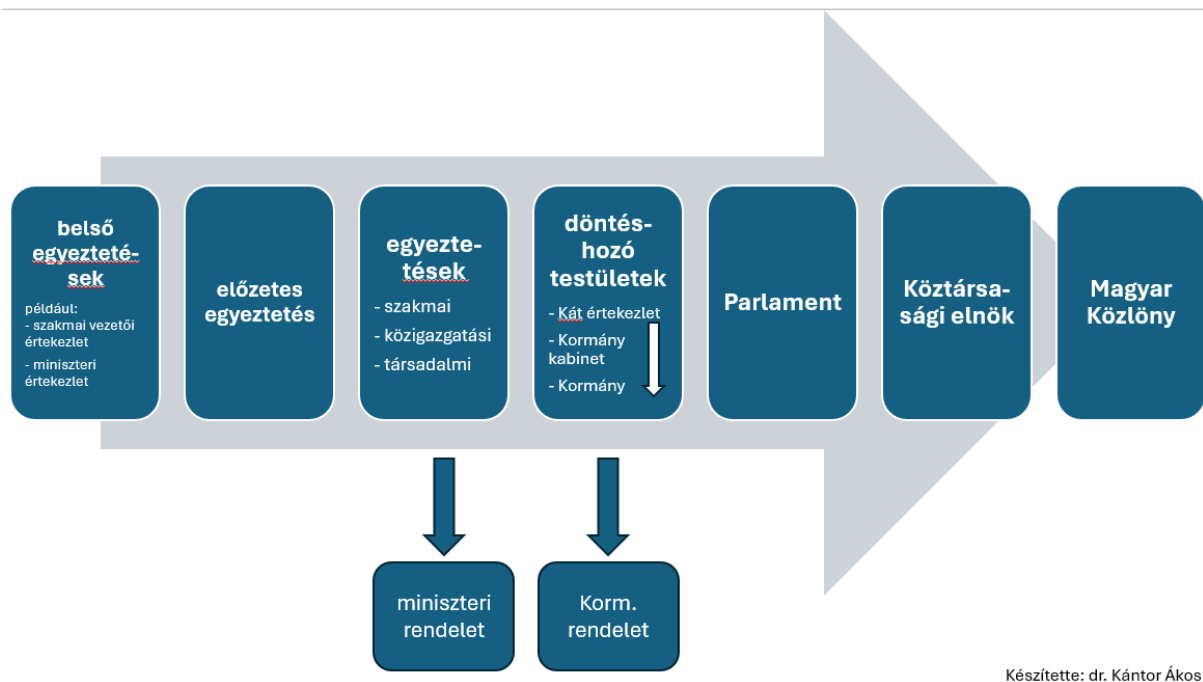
belső egyeztetések

például:
- szakmai vezetői értekezlet
- miniszteri értekezlet

előzetes egyeztetés

egyeztetések
- szakmai
- közigazgatási
- társadalmi

döntéshozó testületek
- Kát értekezlet
- Kormány kabinet
- Kormány

Parlament

Köztársasági elnök

Magyar Közlöny

miniszteri rendelet

Korm. rendelet

Készítette: dr. Kántor Ákos